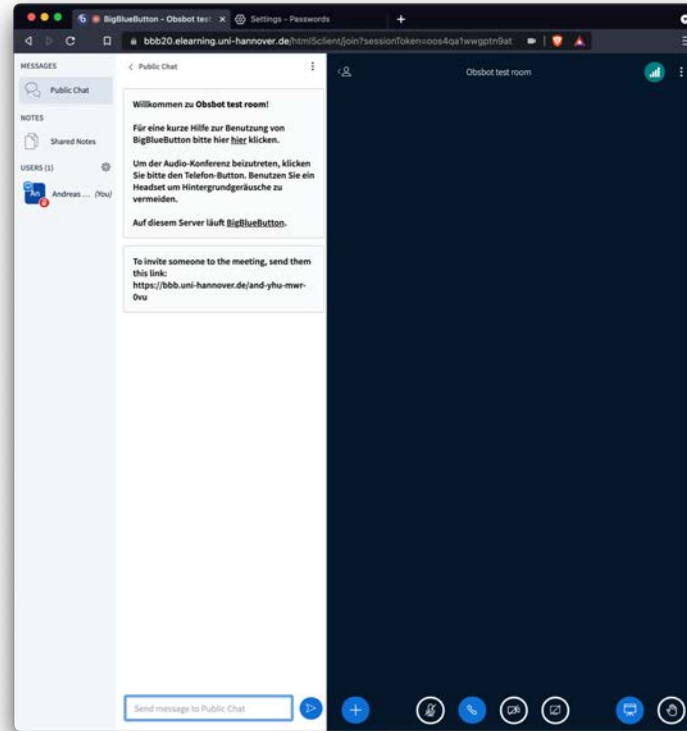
BigBlueButton - Obsbot test ×
Settings - Passwords
+

bbb20.elearning.uni-hannover.de/html5client/join?sessionToken=oos4qa1wwgptn9at

MESSAGES
Public Chat
NOTES
Shared Notes
USERS (1)
An
Andreas ... (You)

< Public Chat

Willkommen zu Obsbot test room!

Für eine kurze Hilfe zur Benutzung von BigBlueButton bitte hier hier klicken.

Um der Audio-Konferenz beizutreten, klicken Sie bitte den Telefon-Button. Benutzen Sie ein Headset um Hintergrundgeräusche zu vermeiden.

Auf diesem Server läuft BigBlueButton.

To invite someone to the meeting, send them this link:
https://bbb.uni-hannover.de/and-yhu-mwr-0vu

Send message to Public Chat

Obsbot test room